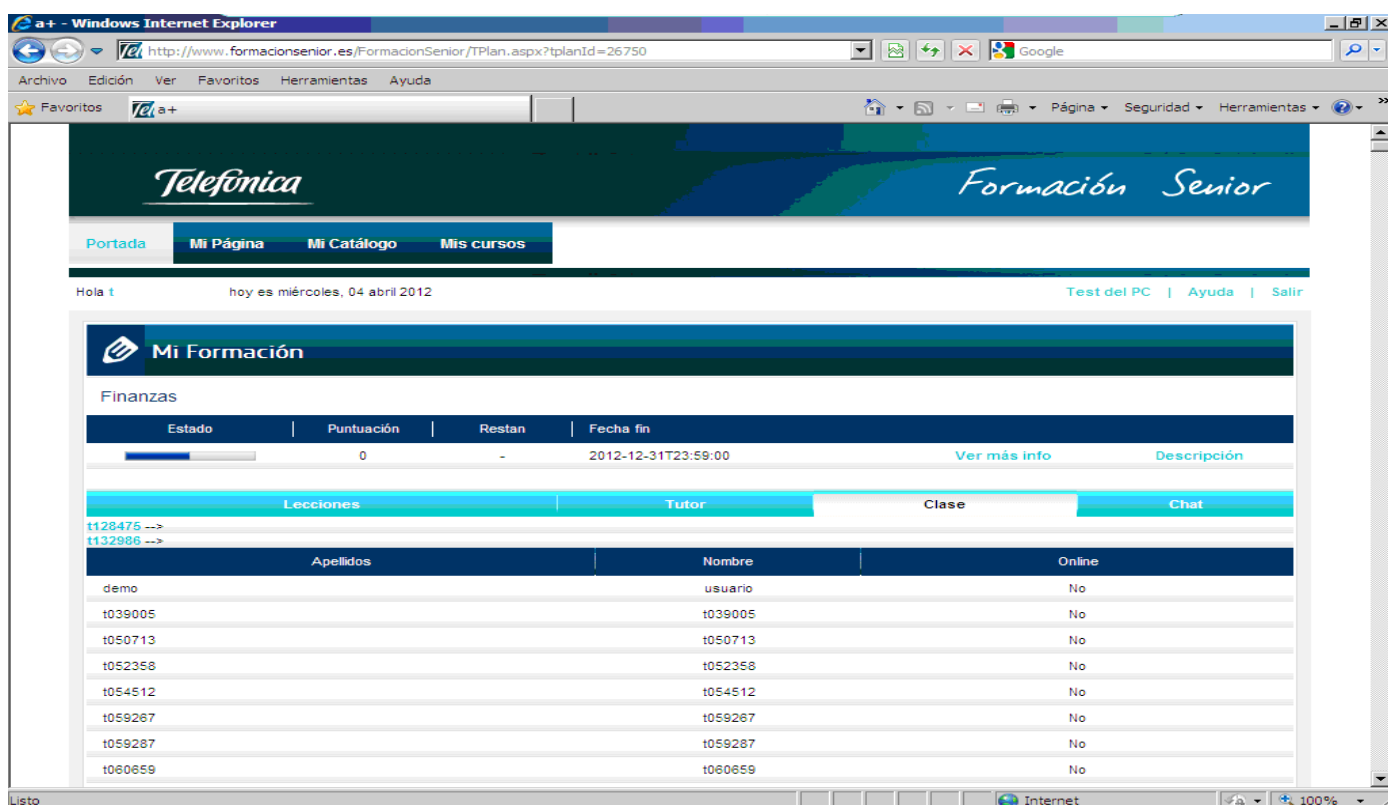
a+ - Windows Internet Explorer

http://www.formacionsenior.es/FormacionSenior/TPlan.aspx?tplanId=26750

Google

Archivo Edición Ver Favoritos Herramientas Ayuda

Favoritos a+

Página ▾ Seguridad ▾ Herramientas ▾

Telefónica

Formación Senior

Portada Mi Página Mi Catálogo Mis cursos

Hola t hoy es miércoles, 04 abril 2012

Test del PC | Ayuda | Salir

Mi Formación

Finanzas

| Estado | Puntuación | Restan | Fecha fin | | |
|---|---|---|---|---|---|
| | 0 | - | 2012-12-31T23:59:00 | Ver más info | Descripción |

Lecciones Tutor Clase Chat

t128475 -->
t132986 -->

| Apellidos | Nombre | Online |
|---|---|---|
| demo | usuario | No |
| t039005 | t039005 | No |
| t050713 | t050713 | No |
| t052358 | t052358 | No |
| t054512 | t054512 | No |
| t059267 | t059267 | No |
| t059287 | t059287 | No |
| t060659 | t060659 | No |

Listo

Internet

100%